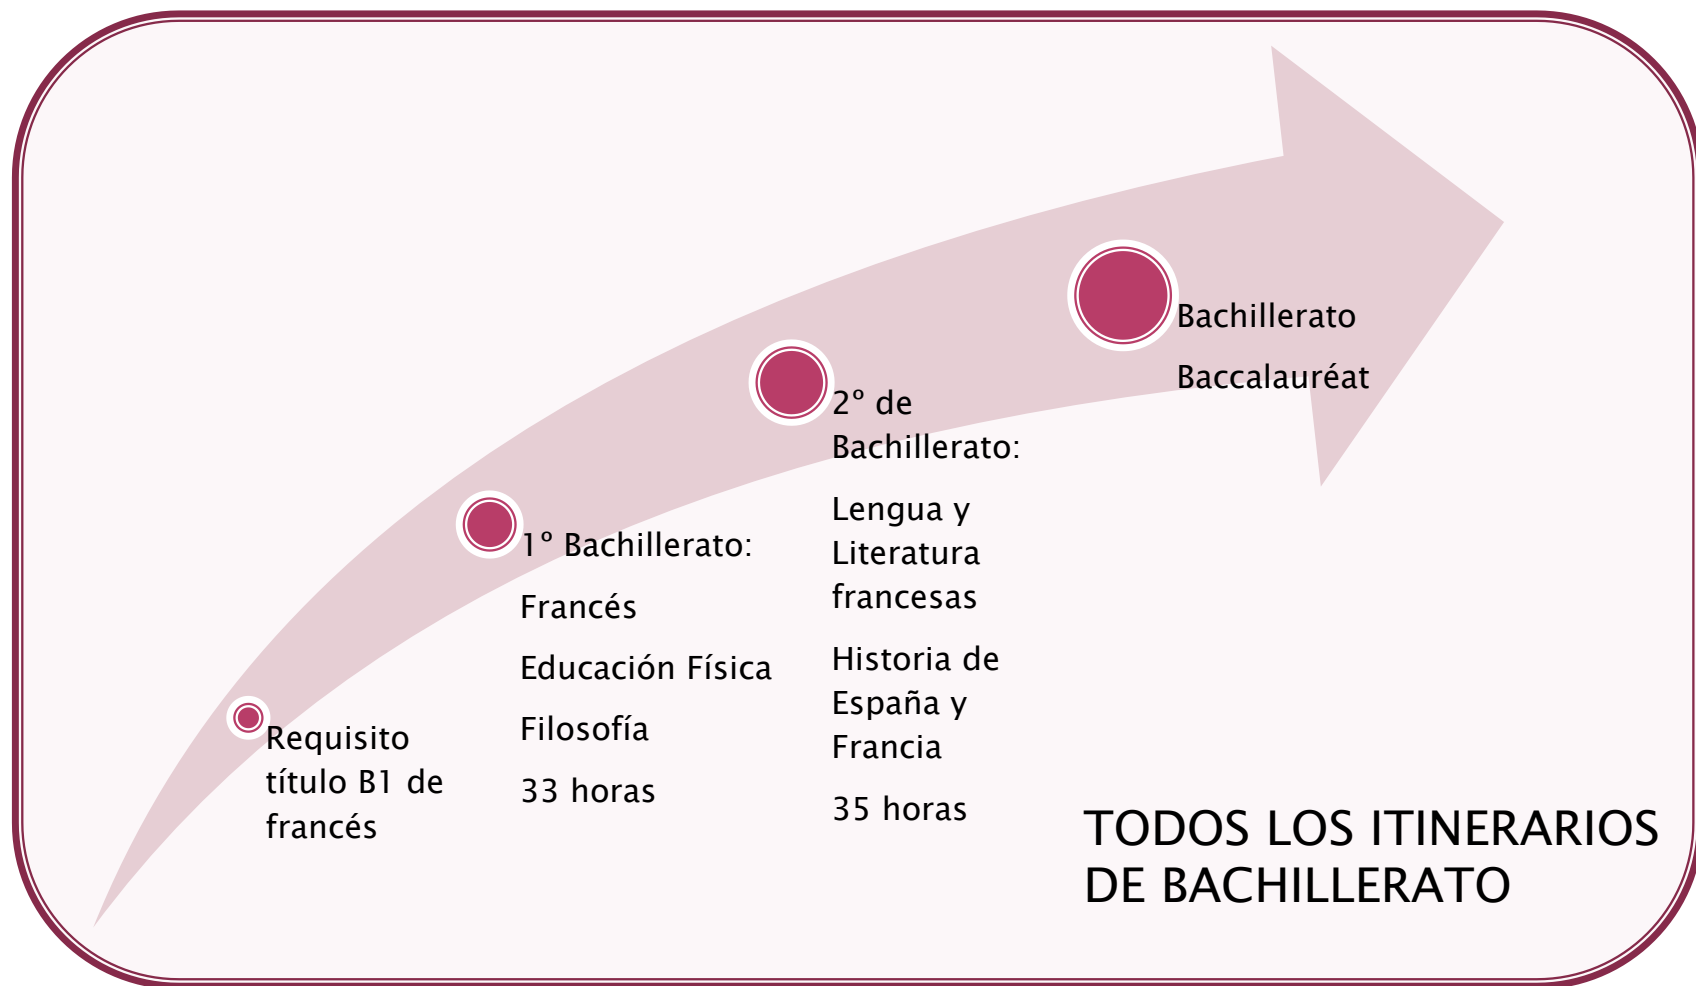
Requisito título B1 de francés

1° Bachillerato:

Francés

Educación Física

Filosofía

33 horas

2° de Bachillerato:

Lengua y Literatura francesas

Historia de España y Francia

35 horas

Bachillerato

Baccalauréat

TODOS LOS ITINERARIOS DE BACHILLERATO